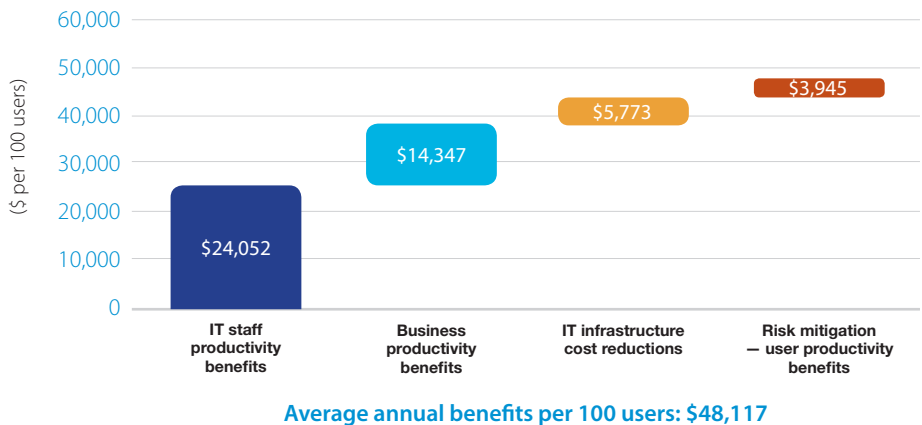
60,000
50,000
40,000
30,000
20,000
10,000
0

($ per 100 users)

$24,052
$14,347
$5,773
$3,945

IT staff productivity benefits

Business productivity benefits

IT infrastructure cost reductions

Risk mitigation — user productivity benefits

Average annual benefits per 100 users: $48,117